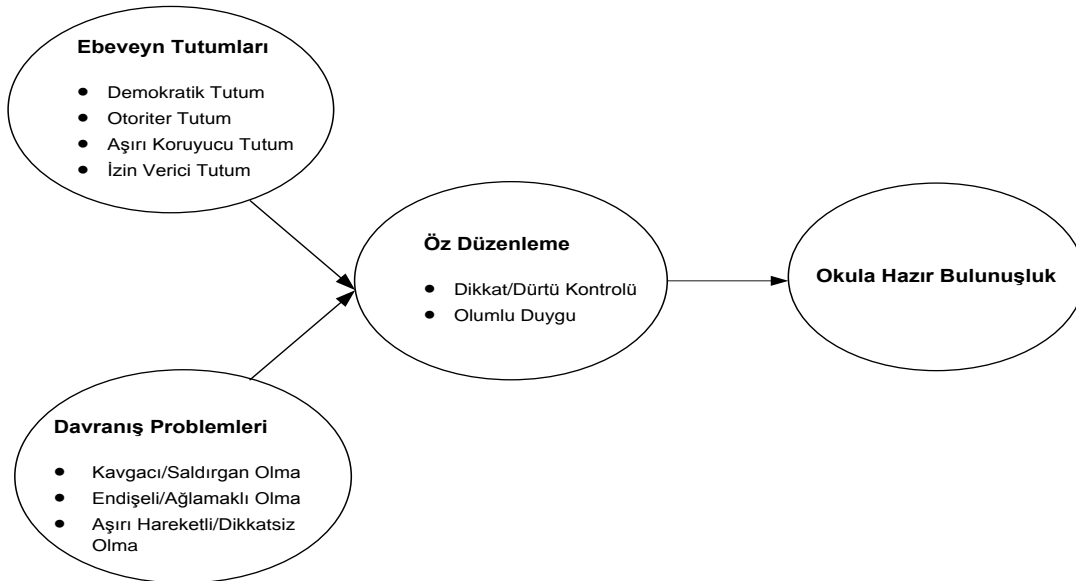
Ebeveyn Tutumları

- Demokratik Tutum
- Otoriter Tutum
- Aşırı Koruyucu Tutum
- İzin Verici Tutum

Öz Düzenleme

- Dikkat/Dürtü Kontrolü
- Olumlu Duygu

Okula Hazır Bulunuşluk

Davranış Problemleri

- Kavgacı/Saldırgan Olma
- Endişeli/Ağlamaklı Olma
- Aşırı Hareketli/Dikkatsiz Olma